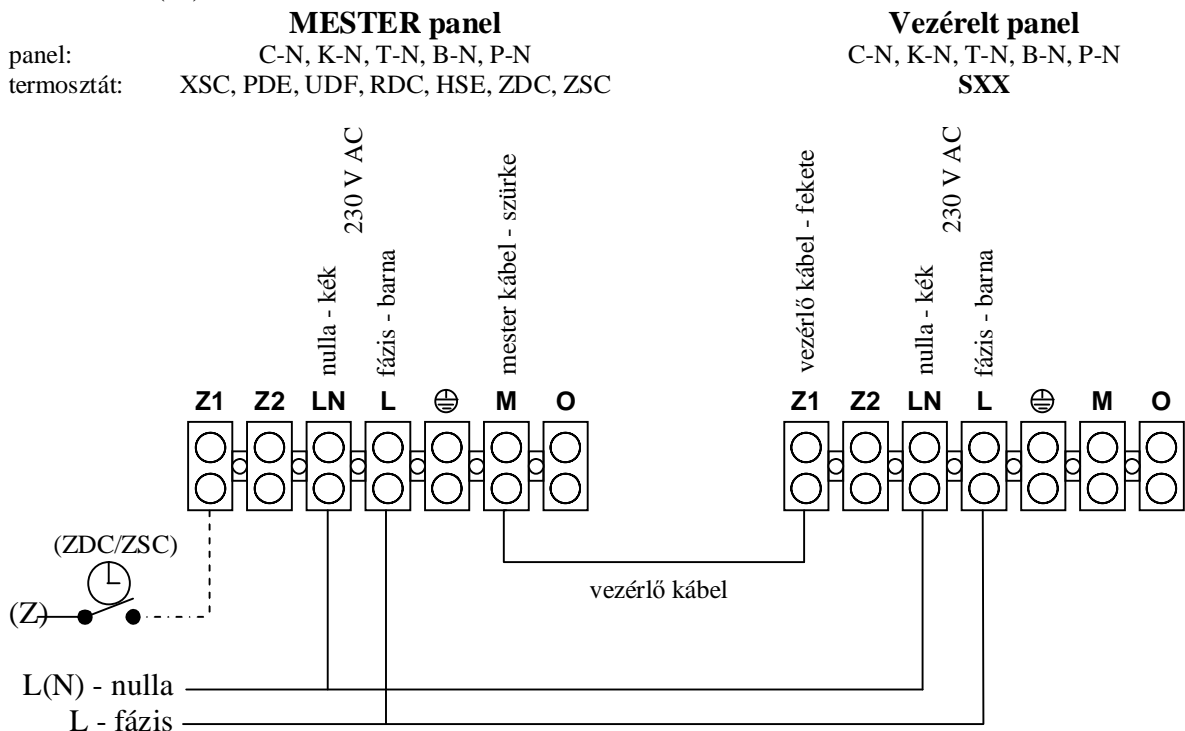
MESTER panel
panel: C-N, K-N, T-N, B-N, P-N
termosztát: XSC, PDE, UDF, RDC, HSE, ZDC, ZSC

Vezérelt panel
C-N, K-N, T-N, B-N, P-N
SXX

230 V AC
nulla - kék
fázis - barna
mester kábel - szürke

vezérlő kábel - fekete
230 V AC
nulla - kék
fázis - barna

Z1 Z2 LN L ⊕ M O

Z1 Z2 LN L ⊕ M O

(ZDC/ZSC)
(Z)

vezérlő kábel

L(N) - nulla
L - fázis